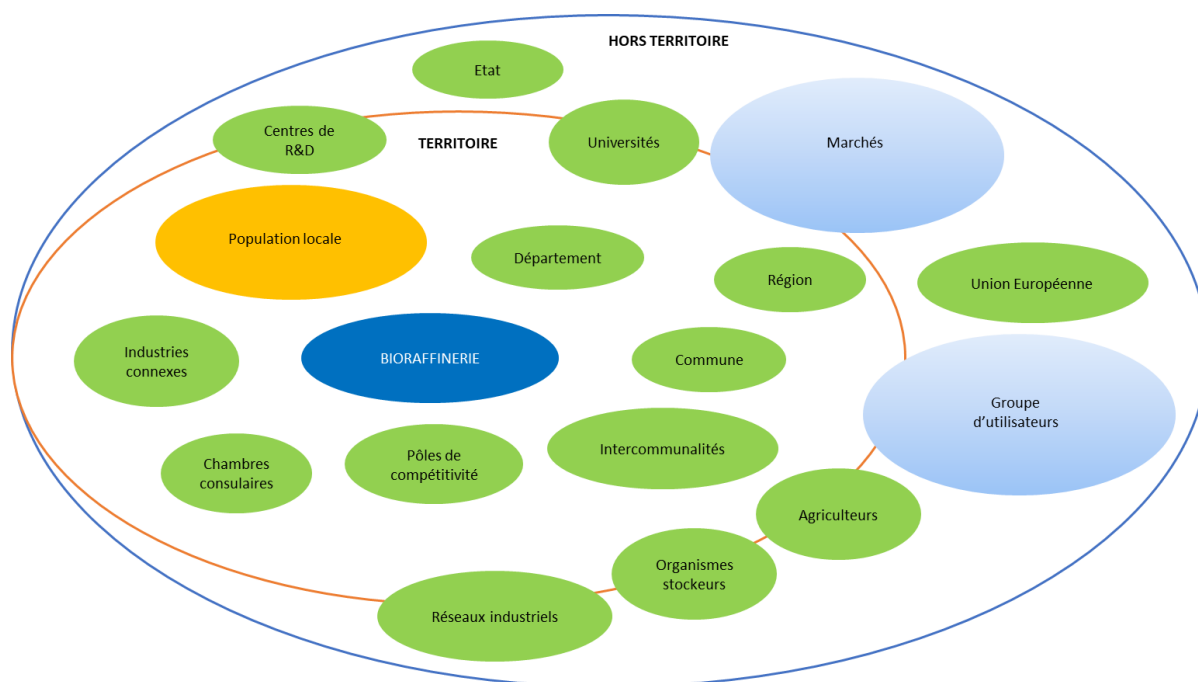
HORS TERRITOIRE

Etat

Centres de R&D

TERRITOIRE

Universités

Marchés

Population locale

Département

Région

Union Européenne

Industries connexes

BIORAFFINERIE

Commune

Groupe d'utilisateurs

Chambres consulaires

Pôles de compétitivité

Intercommunalités

Agriculteurs

Organismes stockeurs

Réseaux industriels